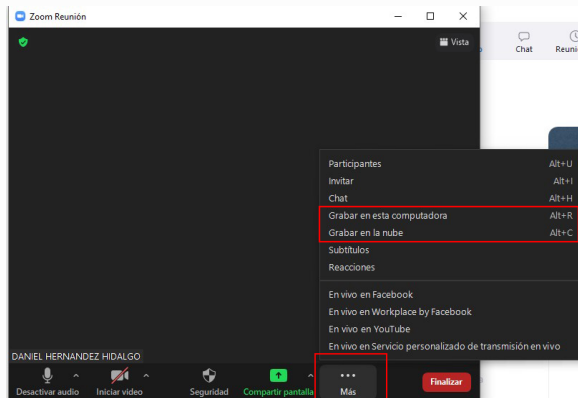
Zoom Reunión

Vista

Chat

Reunio

| | |
|---|---|
| Participantes | Alt+U |
| Invitar | Alt+I |
| Chat | Alt+H |
| Grabar en esta computadora | Alt+R |
| Grabar en la nube | Alt+C |
| Subtítulos | |
| Reacciones | |
| En vivo en Facebook | |
| En vivo en Workplace by Facebook | |
| En vivo en YouTube | |
| En vivo en Servicio personalizado de transmisión en vivo | |

DANIEL HERNANDEZ HIDALGO

Desactivar audio

Iniciar video

Seguridad

Compartir pantalla

Más

Finalizar